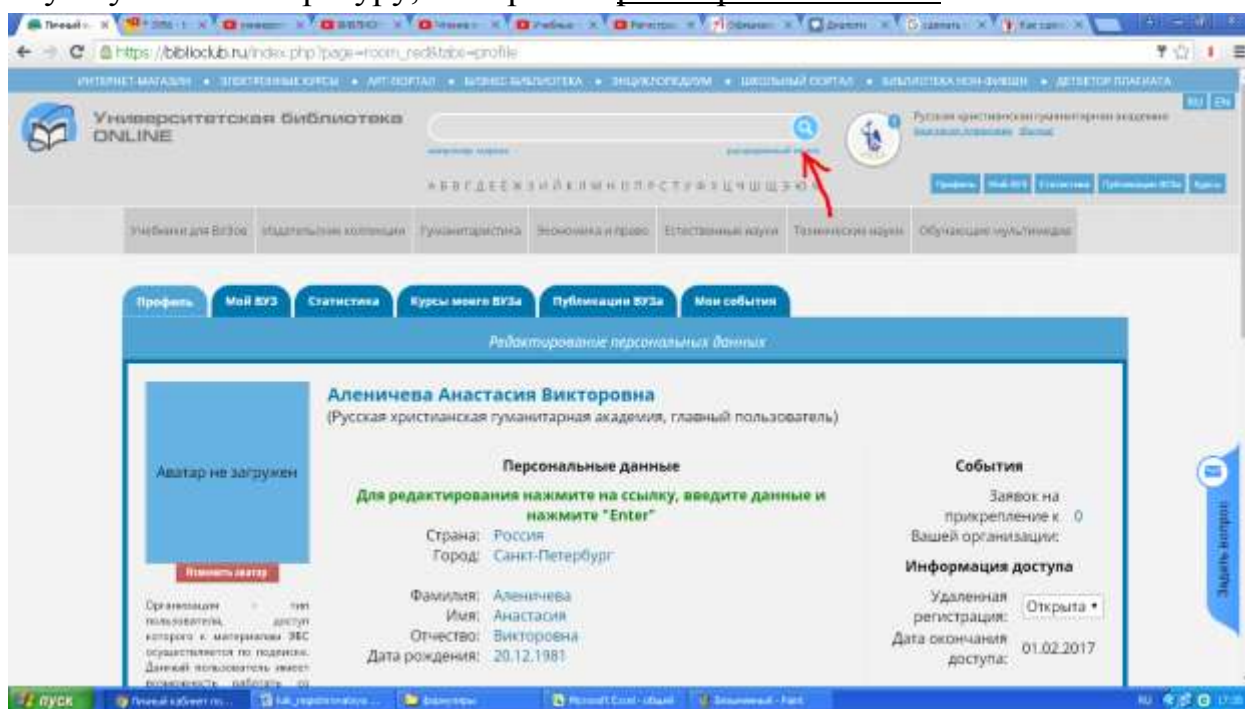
https://biblioclub.ru/index.php?page=room_red&tab=profile

ИНТЕРНЕТ-МАГАЗИН • ЭЛЕКТРОННЫЕ КУРСЫ • АРТ-ПОРТАЛ • БИЗНЕС-БИБЛИОТЕКА • ЭНЦИКЛОПЕДИИ • ШКОЛЬНЫЙ ПОРТАЛ • БИБЛИОТЕКА НОН-ФИКШН • ДЕТЕКТОР ПЛАГИАТА

Университетская библиотека ONLINE

RU EN

Русская христианская гуманитарная академия

А Б В Г Д Е Ё Ж З И Й К Л М Н О П Р С Т У Ф Х Ц Ч Ш Щ Э Ю Я

Профиль Мой ВУЗ Статистика Публикации ВУЗа Курсы

Учебники для ВУЗов Издательские коллекции Гуманитаристика Экономика и право Естественные науки Технические науки Обучающие мультимедиа

Профиль Мой ВУЗ Статистика Курсы моего ВУЗа Публикации ВУЗа Мои события

Редактирование персональных данных

Аватар не загружен

Изменить аватар

Организация - тип пользователя, доступ которого к материалам ЭБС осуществляется по подписке. Данный пользователь имеет возможность работать со

Аленичева Анастасия Викторовна
(Русская христианская гуманитарная академия, главный пользователь)

Персональные данные

Для редактирования нажмите на ссылку, введите данные и нажмите "Enter"

Страна: Россия
Город: Санкт-Петербург

Фамилия: Аленичева
Имя: Анастасия
Отчество: Викторовна
Дата рождения: 20.12.1981

События

Заявок на прикрепление к вашей организации: 0

Информация доступа

Удаленная регистрация: Открыта

Дата окончания доступа: 01.02.2017

Задать вопрос

пуск